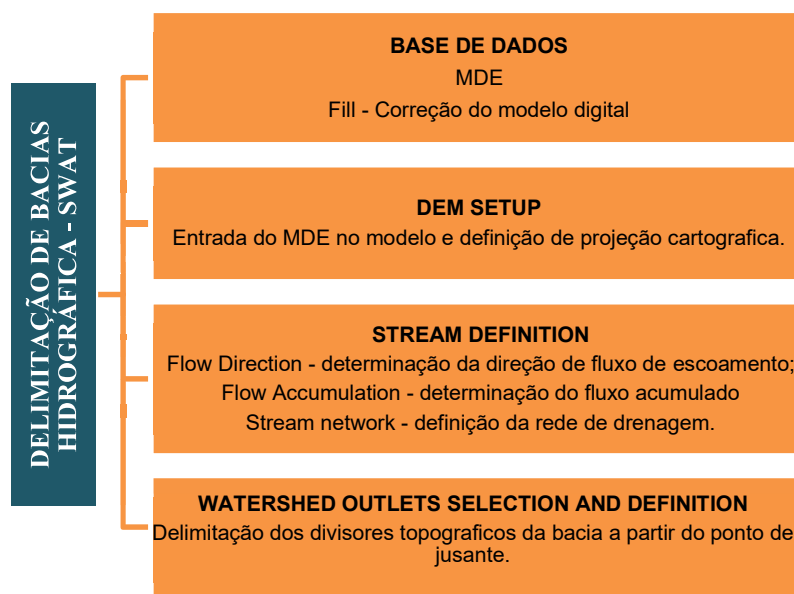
DELIMITAÇÃO DE BACIAS HIDROGRÁFICA - SWAT

BASE DE DADOS
MDE
Fill - Correção do modelo digital

DEM SETUP
Entrada do MDE no modelo e definição de projeção cartografica.

STREAM DEFINITION
Flow Direction - determinação da direção de fluxo de escoamento;
Flow Accumulation - determinação do fluxo acumulado
Stream network - definição da rede de drenagem.

WATERSHED OUTLETS SELECTION AND DEFINITION
Delimitação dos divisores topograficos da bacia a partir do ponto de jusante.